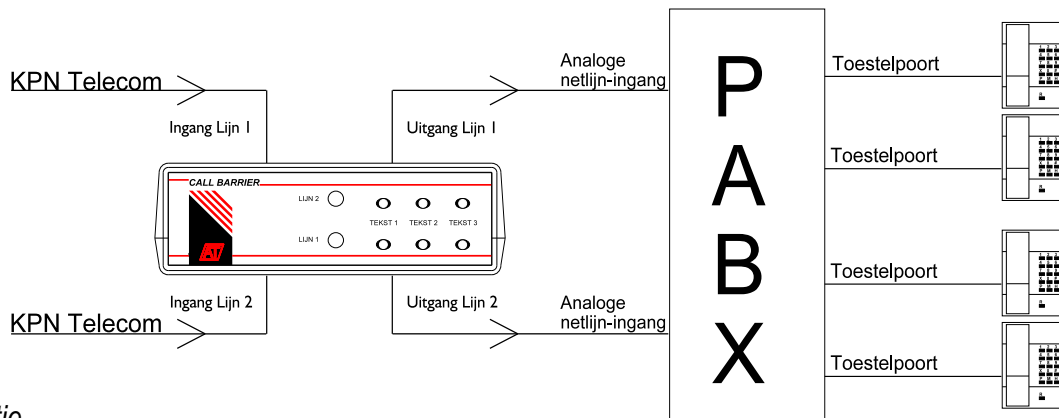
KPN Telecom

Ingang Lijn 1

Uitgang Lijn 1

Analoge netlijn-ingang

P A B X

Toestelpoort

Toestelpoort

Toestelpoort

Toestelpoort

CALL BARRIER

LIJN 2

LIJN 1

TEKST 1 TEKST 2 TEKST 3

KPN Telecom

Ingang Lijn 2

Uitgang Lijn 2

Analoge netlijn-ingang

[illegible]